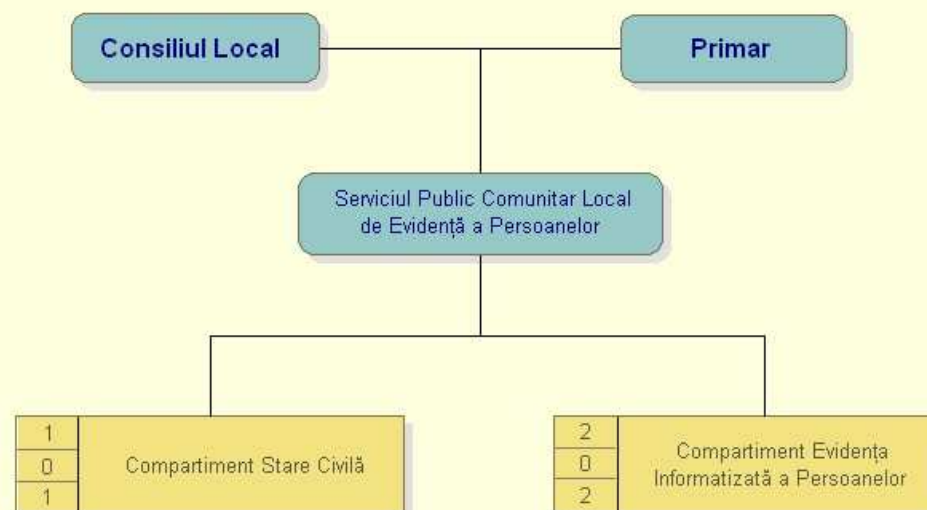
Consiliul Local

Primar

Serviciul Public Comunitar Local de Evidență a Persoanelor

| 1 | Compartiment Stare Civilă |
|---|---|
| 0 | |
| 1 | |

| 2 | Compartiment Evidența Informatizată a Persoanelor |
|---|---|
| 0 | |
| 2 | |